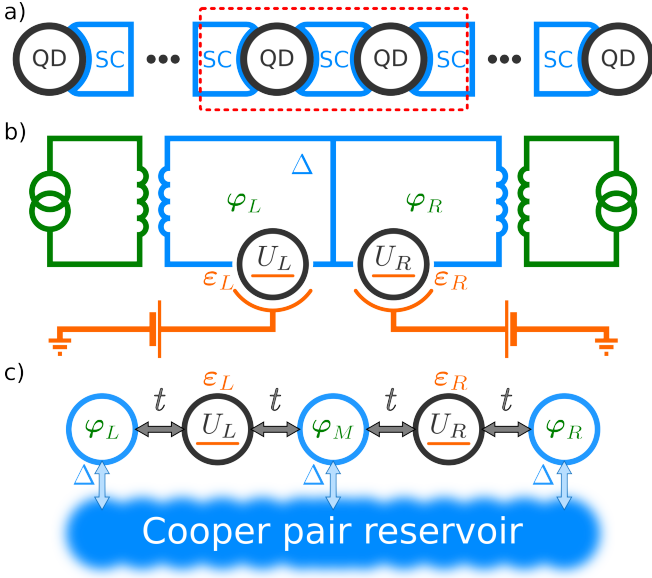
a)

QD SC ••• SC QD SC QD SC ••• SC QD

b)

$\Delta$

$\varphi_L$ $\varphi_R$

$U_L$ $U_R$

$\varepsilon_L$ $\varepsilon_R$

c)

$\varepsilon_L$ $\varepsilon_R$

$\varphi_L$ $t$ $U_L$ $t$ $\varphi_M$ $t$ $U_R$ $t$ $\varphi_R$

$\Delta$ $\Delta$ $\Delta$

Cooper pair reservoir